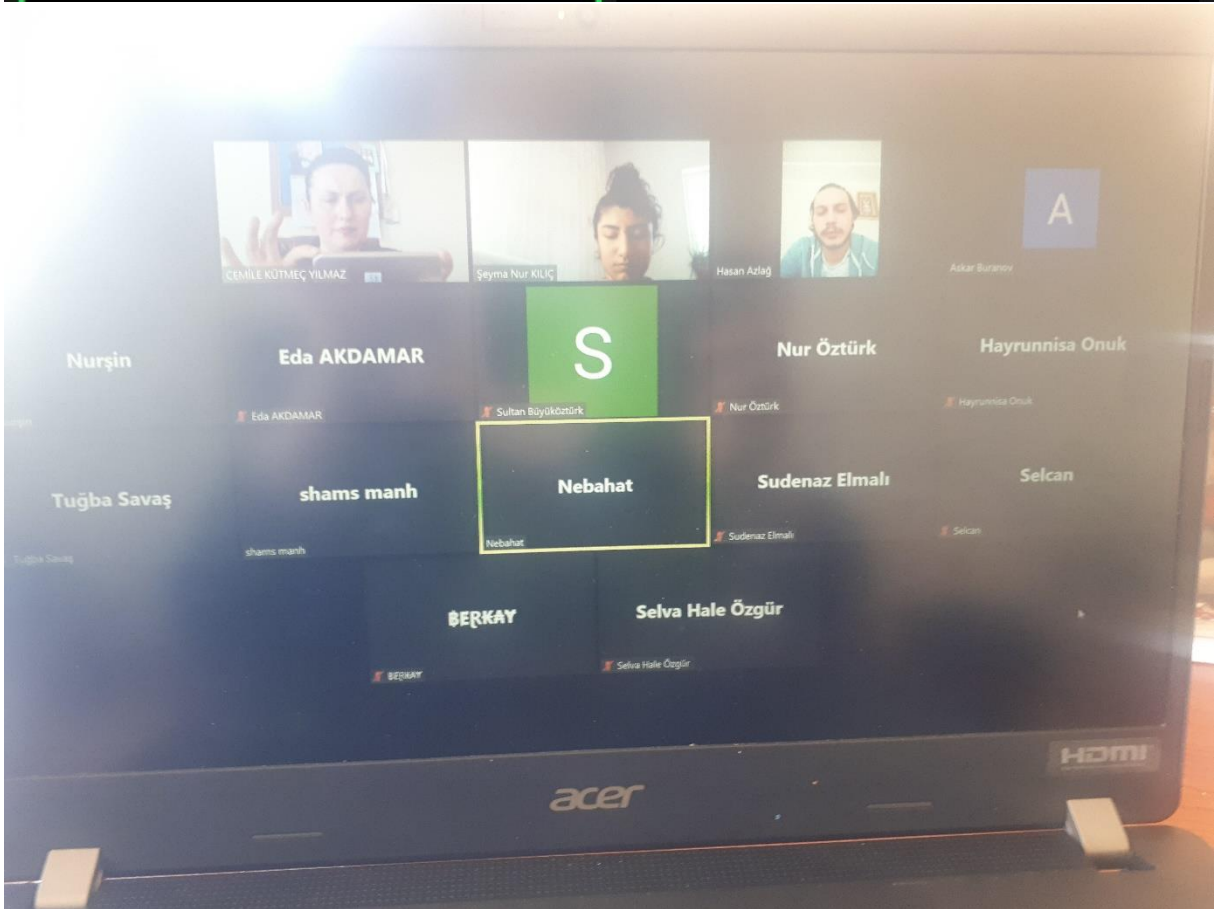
CEMİLE KÜTMEÇ YILMAZ
Şeyma Nur KILIÇ
Hasan Azlağ
A
Askar Buranov

Nurşin
Nurşin
Eda AKDAMAR
Eda AKDAMAR
S
Sultan Büyüköztürk
Nur Öztürk
Nur Öztürk
Hayrunnisa Onuk
Hayrunnisa Onuk

Tuğba Savaş
Tuğba Savaş
shams manh
shams manh
Nebahat
Nebahat
Sudenaz Elmalı
Sudenaz Elmalı
Selcan
Selcan

BERKAY
BERKAY
Selva Hale Özgür
Selva Hale Özgür

HDMI
acer